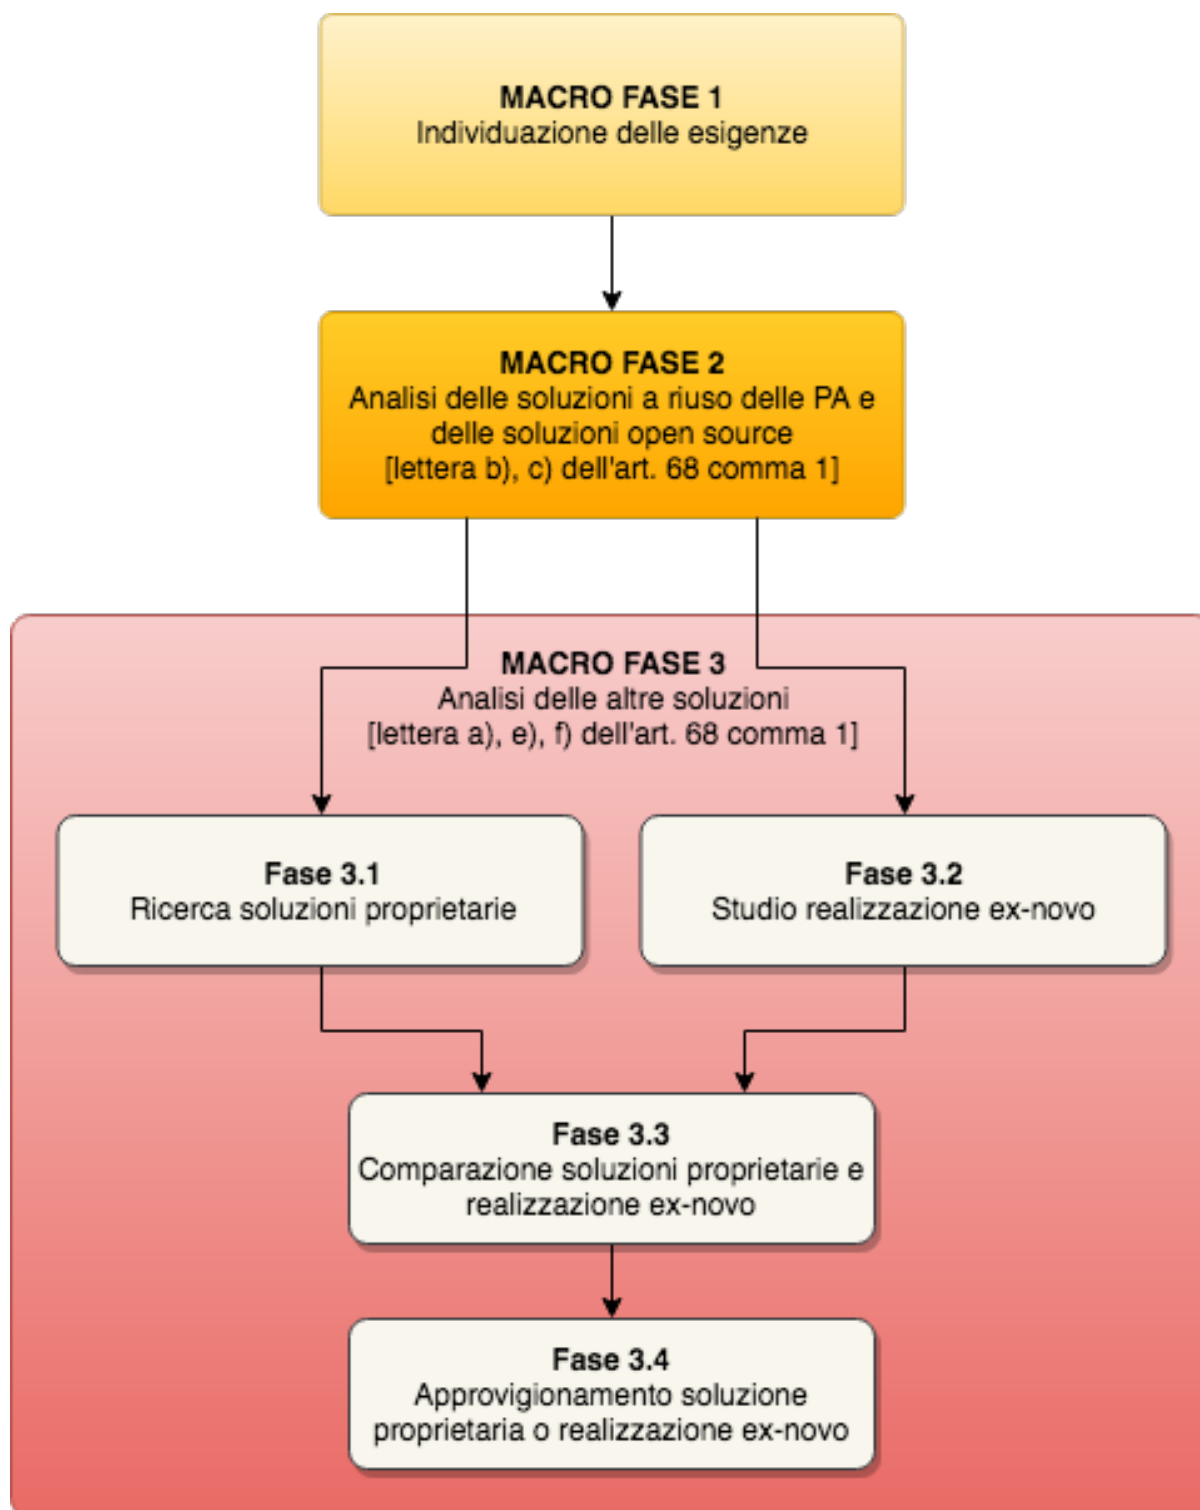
MACRO FASE 1
Individuazione delle esigenze

MACRO FASE 2
Analisi delle soluzioni a riuso delle PA e delle soluzioni open source
[lettera b), c) dell'art. 68 comma 1]

MACRO FASE 3
Analisi delle altre soluzioni
[lettera a), e), f) dell'art. 68 comma 1]

Fase 3.1
Ricerca soluzioni proprietarie

Fase 3.2
Studio realizzazione ex-novo

Fase 3.3
Comparazione soluzioni proprietarie e realizzazione ex-novo

Fase 3.4
Approvigionamento soluzione proprietaria o realizzazione ex-novo